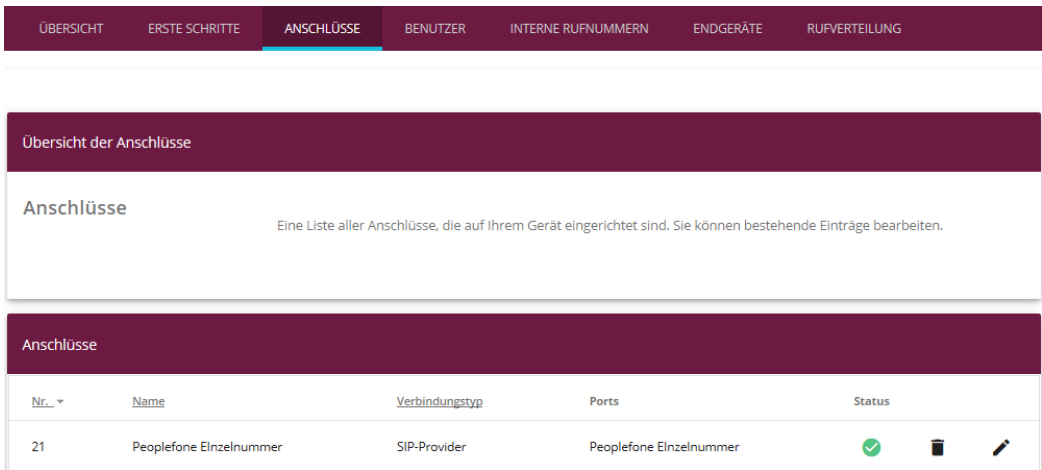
ÜBERSICHT ERSTE SCHRITTE ANSCHLÜSSE BENUTZER INTERNE RUFNUMMERN ENDGERÄTE RUFVERTEILUNG

Übersicht der Anschlüsse

Anschlüsse

Eine Liste aller Anschlüsse, die auf Ihrem Gerät eingerichtet sind. Sie können bestehende Einträge bearbeiten.

Anschlüsse

| Nr. | Name | Verbindungstyp | Ports | Status | | |
|---|---|---|---|---|---|---|
| 21 | Peoplefone Einzelnummer | SIP-Provider | Peoplefone Einzelnummer | | | |